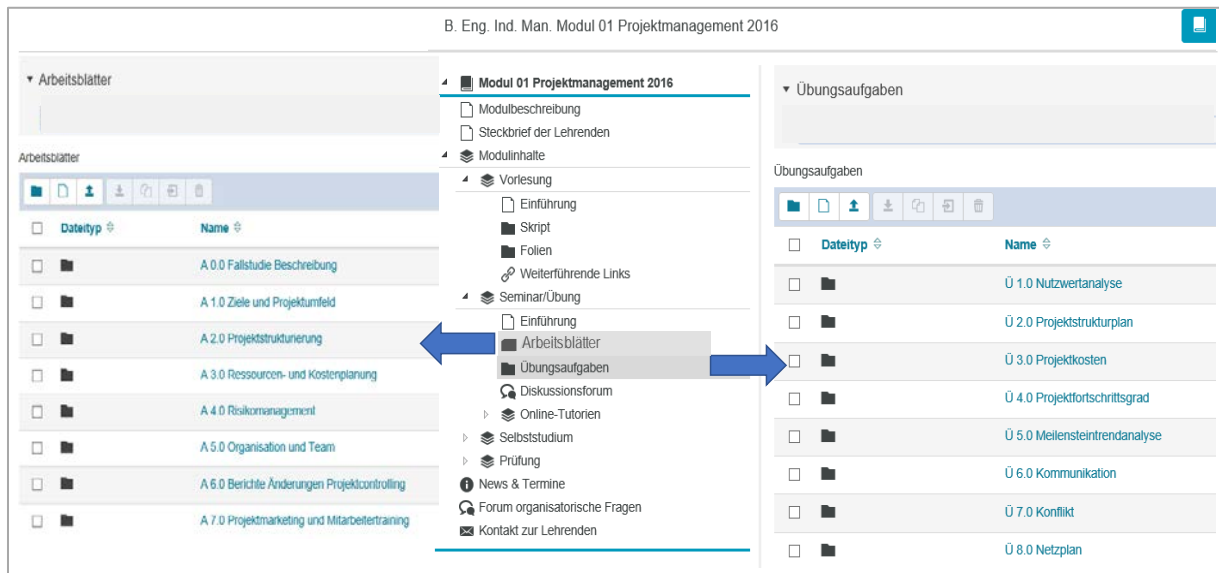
B. Eng. Ind. Man. Modul 01 Projektmanagement 2016

▾ Arbeitsblätter

Arbeitsblätter

| | Dateityp | Name |
|---|---|---|
| ☐ | | A 0.0 Fallstudie Beschreibung |
| ☐ | | A 1.0 Ziele und Projektumfeld |
| ☐ | | A 2.0 Projektstrukturierung |
| ☐ | | A 3.0 Ressourcen- und Kostenplanung |
| ☐ | | A 4.0 Risikomanagement |
| ☐ | | A 5.0 Organisation und Team |
| ☐ | | A 6.0 Berichte Änderungen Projektcontrolling |
| ☐ | | A 7.0 Projektmarketing und Mitarbeitertraining |

Modul 01 Projektmanagement 2016
Modulbeschreibung
Steckbrief der Lehrenden
Modulinhalte
Vorlesung
Einführung
Skript
Folien
Weiterführende Links
Seminar/Übung
Einführung
Arbeitsblätter
Übungsaufgaben
Diskussionsforum
Online-Tutorien
Selbststudium
Prüfung
News & Termine
Forum organisatorische Fragen
Kontakt zur Lehrenden

▾ Übungsaufgaben

Übungsaufgaben

| | Dateityp | Name |
|---|---|---|
| ☐ | | Ü 1.0 Nutzwertanalyse |
| ☐ | | Ü 2.0 Projektstrukturplan |
| ☐ | | Ü 3.0 Projektkosten |
| ☐ | | Ü 4.0 Projektfortschrittsgrad |
| ☐ | | Ü 5.0 Meilensteintrendanalyse |
| ☐ | | Ü 6.0 Kommunikation |
| ☐ | | Ü 7.0 Konflikt |
| ☐ | | Ü 8.0 Netzplan |